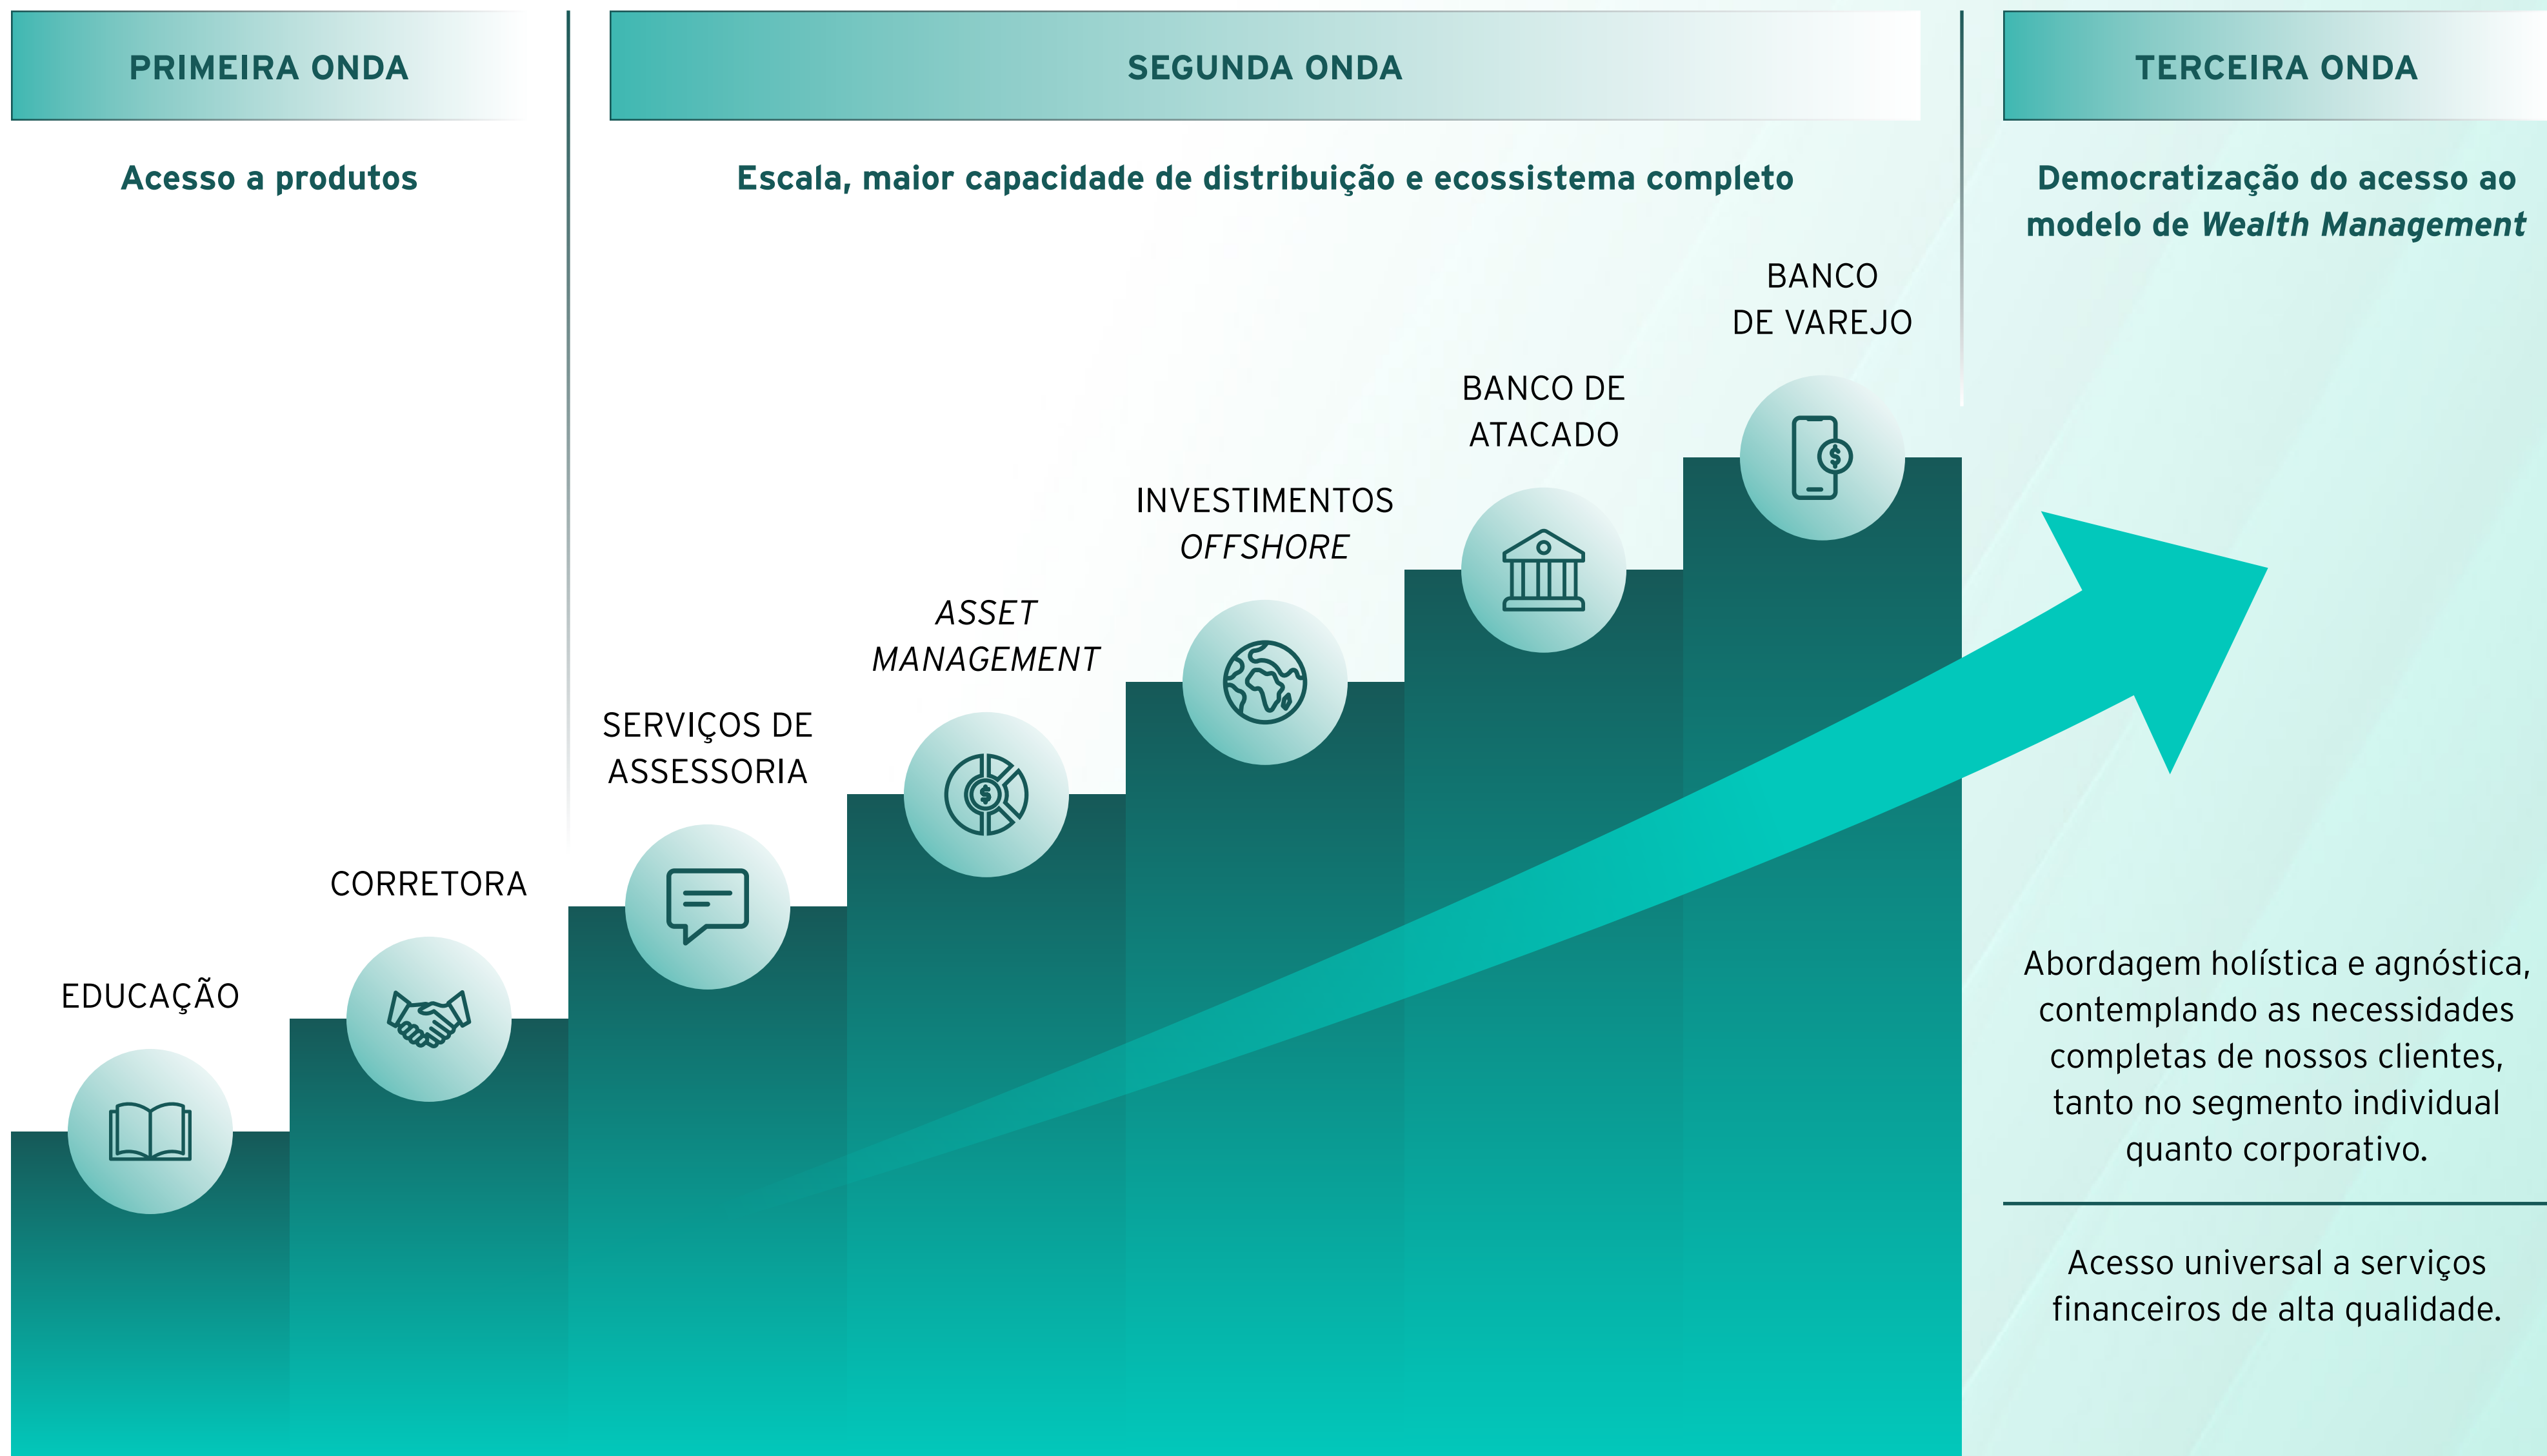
PRIMEIRA ONDA

Acesso a produtos

SEGUNDA ONDA

Escala, maior capacidade de distribuição e ecossistema completo

TERCEIRA ONDA

Democratização do acesso ao modelo de *Wealth Management*

BANCO DE VAREJO

BANCO DE ATACADO

INVESTIMENTOS *OFFSHORE*

*ASSET MANAGEMENT*

SERVIÇOS DE ASSESSORIA

CORRETORA

EDUCAÇÃO

Abordagem holística e agnóstica, contemplando as necessidades completas de nossos clientes, tanto no segmento individual quanto corporativo.

Acesso universal a serviços financeiros de alta qualidade.